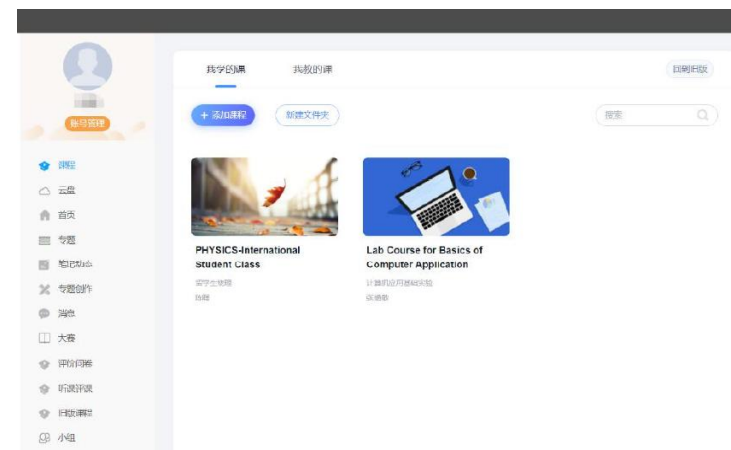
账号管理

课程
云盘
首页
专题
笔记本
专题创作
消息
大赛
评价问卷
听课评课
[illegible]
小组

我学的课
我教的课
回到旧版

+ 添加课程
新建文件夹
搜索

PHYSICS-International Student Class
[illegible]
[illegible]

Lab Course for Basics of Computer Application
计算机应用基础实验
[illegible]